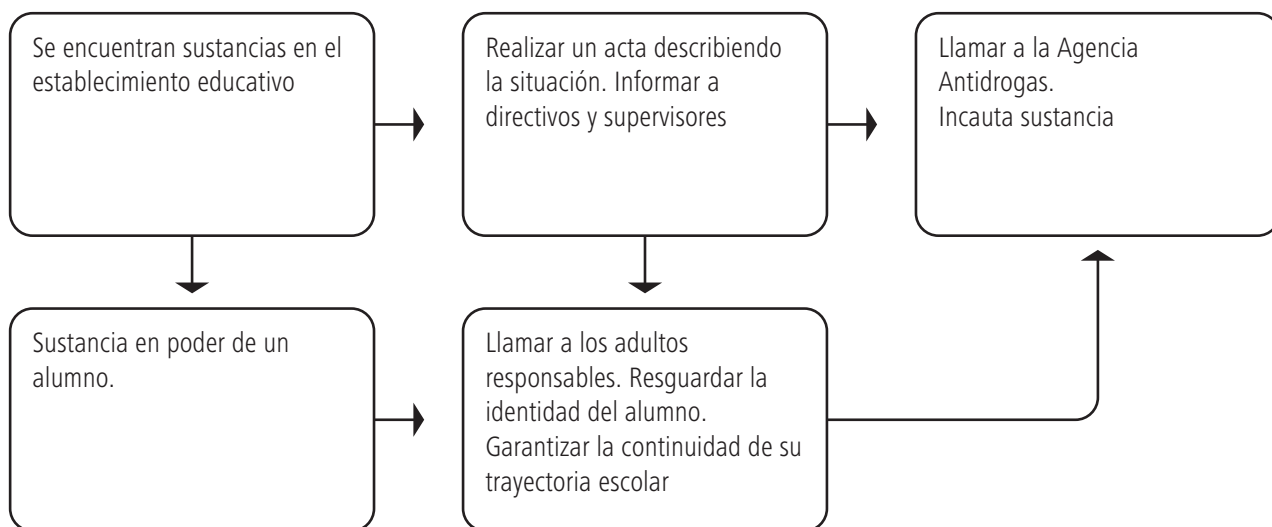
Se encuentran sustancias en el establecimiento educativo

Realizar un acta describiendo la situación. Informar a directivos y supervisores

Llamar a la Agencia Antidrogas.
Incauta sustancia

Sustancia en poder de un alumno.

Llamar a los adultos responsables. Resguardar la identidad del alumno. Garantizar la continuidad de su trayectoria escolar